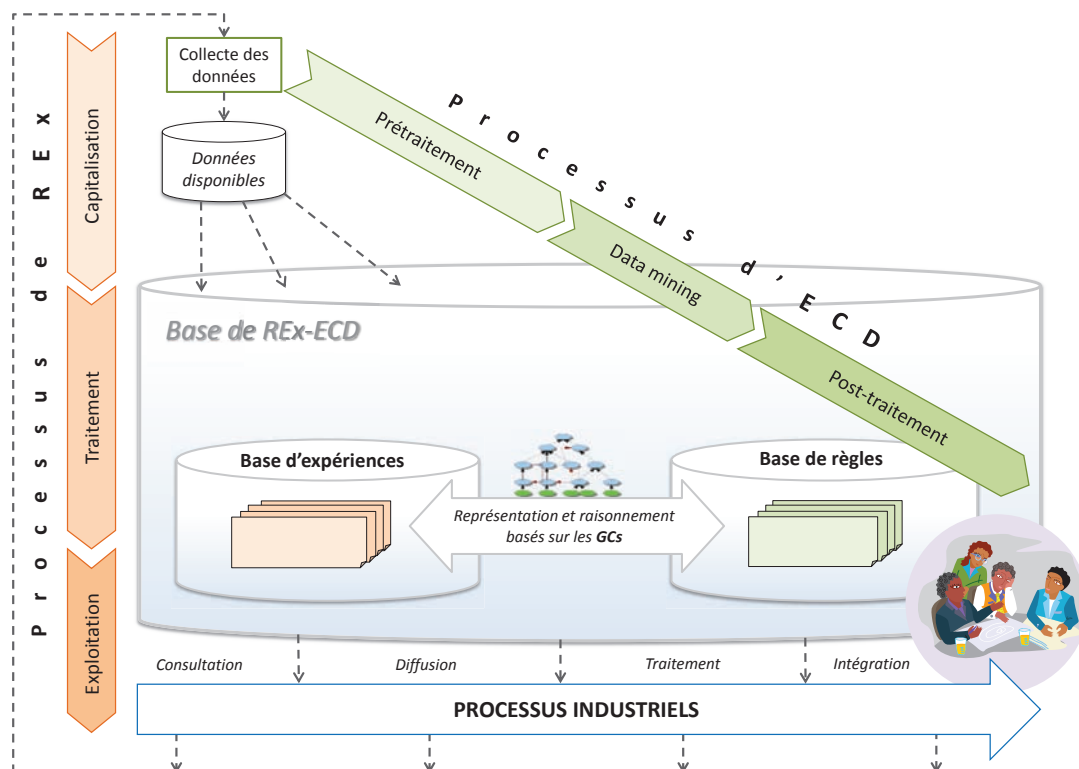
Processus de REx

Capitalisation

Traitement

Exploitation

Collecte des données

Données disponibles

Processus d'ECD

Prétraitement

Data mining

Post-traitement

Base de REx-ECD

Base d'expériences

Base de règles

Représentation et raisonnement basés sur les GCs

Consultation

Diffusion

Traitement

Intégration

PROCESSUS INDUSTRIELS